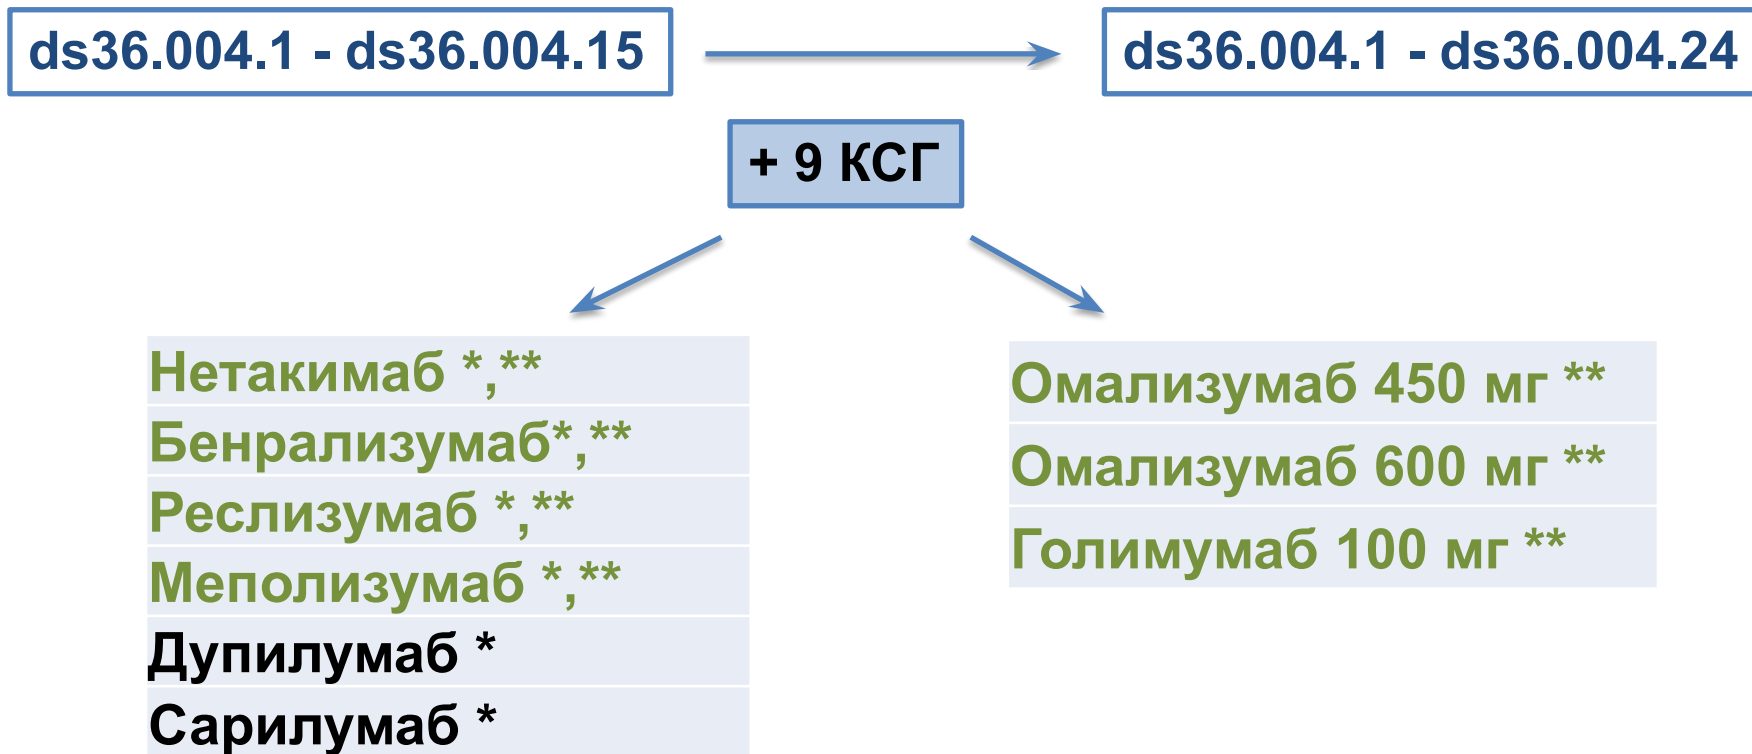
ds36.004.1 - ds36.004.15

ds36.004.1 - ds36.004.24

+ 9 КСГ

| Нетакимаб *,** |
|---|
| Бенрализумаб*,** |
| Реслизумаб *,** |
| Меполизумаб *,** |
| Дупилумаб * |
| Сарилумаб * |

| Омализумаб 450 мг ** |
|---|
| Омализумаб 600 мг ** |
| Голимумаб 100 мг ** |